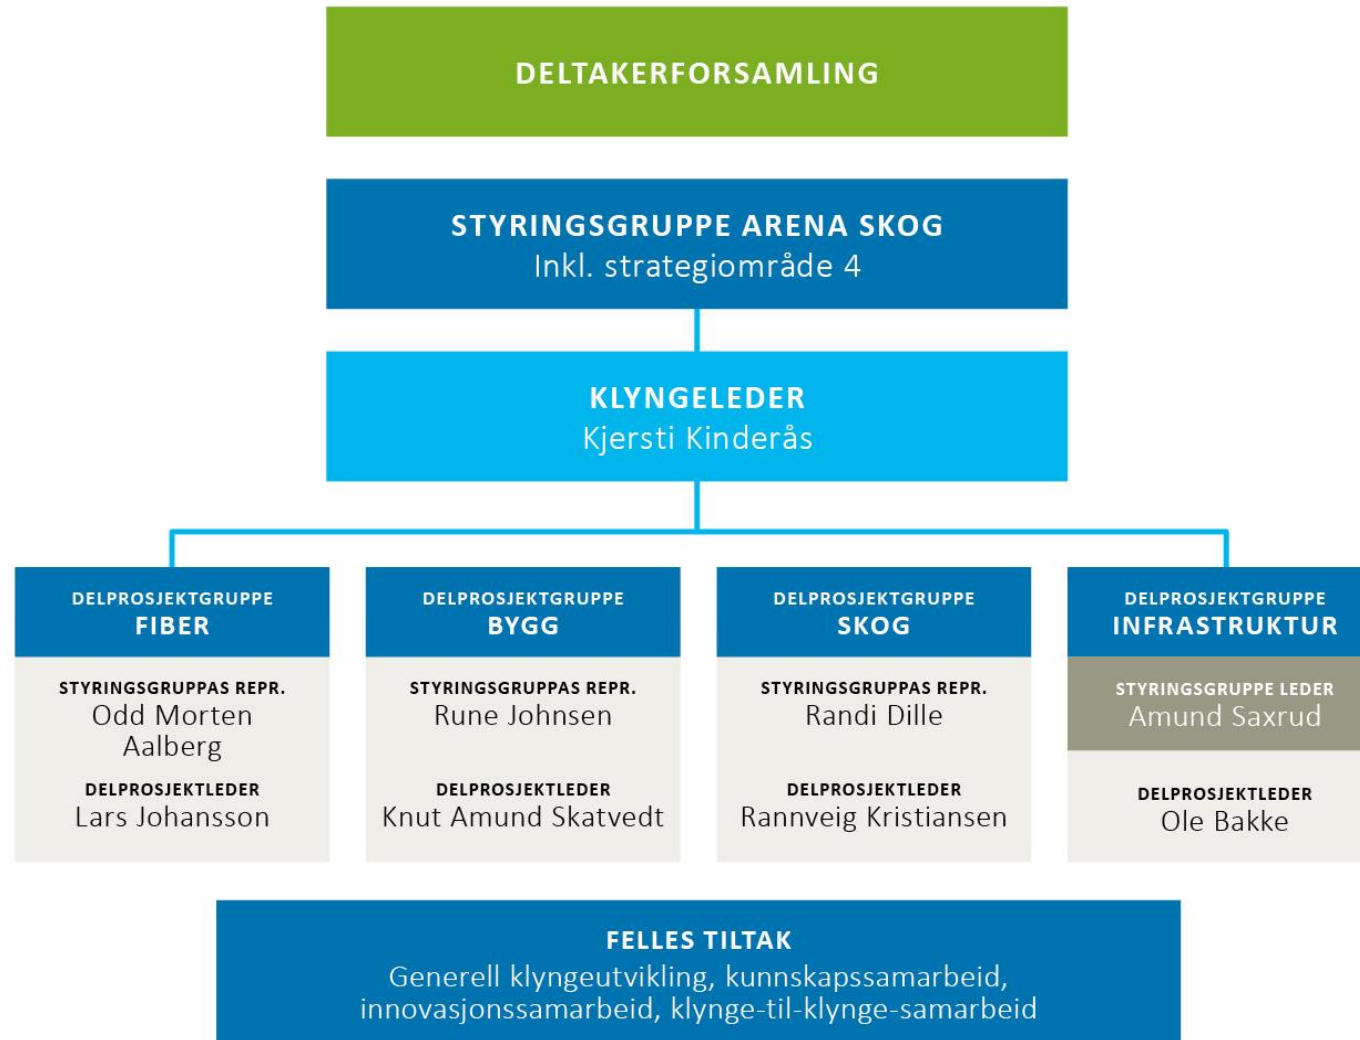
DELTAKERFORSAMLING

STYRINGSGRUPPE ARENA SKOG
Inkl. strategiområde 4

KLYNGELEDER
Kjersti Kinderås

DELPROSJEKTGRUPPE
FIBER

STYRINGSGRUPPAS REPR.
Odd Morten Aalberg

DELPROSJEKTLEDER
Lars Johansson

DELPROSJEKTGRUPPE
BYGG

STYRINGSGRUPPAS REPR.
Rune Johnsen

DELPROSJEKTLEDER
Knut Amund Skatvedt

DELPROSJEKTGRUPPE
SKOG

STYRINGSGRUPPAS REPR.
Randi Dille

DELPROSJEKTLEDER
Rannveig Kristiansen

DELPROSJEKTGRUPPE
INFRASTRUKTUR

STYRINGSGRUPPE LEDER
Amund Saxrud

DELPROSJEKTLEDER
Ole Bakke

FELLES TILTAK
Generell klyngeutvikling, kunnskapssamarbeid, innovasjonssamarbeid, klynge-til-klynge-samarbeid